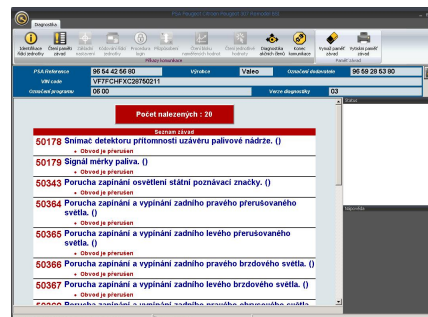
PSA Peugeot Citroën Peugeot 407 Diagnostika

Diagnostika

Identifikace řídicí jednotky
Čtení paměti závad
Základní nastavení
Konfigurace
Programování
Diagnostika ...
Konec komunikace
Vymazat paměť závad
Vytisknout paměť závad
Příkazy komunikace
Paměť závad

PSA Reference | 96 54 42 66 80 | Výrobce | Valeo | Označení dodavatele | 96 59 26 53 90
VIN code | VF7CHFXC28750211
Označení programu | 06 00 | Verze diagnostiky | 03

Počet nalezených : 20

Seznam závad

50178 Snímač detektoru přítomnosti uzávěru palivové nádrže. ()
Obvod je přerušen

50179 Signál měrky paliva. ()
Obvod je přerušen

50343 Porucha zapínání osvětlení státní poznávací značky. ()
Obvod je přerušen

50364 Porucha zapínání a vypínání zadního pravého přerušovaného světla. ()
Obvod je přerušen

50365 Porucha zapínání a vypínání zadního levého přerušovaného světla. ()
Obvod je přerušen

50366 Porucha zapínání a vypínání zadního pravého brzdového světla. ()
Obvod je přerušen

50367 Porucha zapínání a vypínání zadního levého brzdového světla. ()
Obvod je přerušen

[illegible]

Status

Nápověda